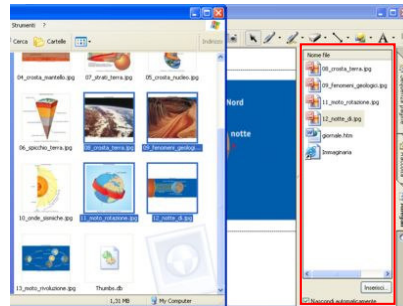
Strumenti ?

Cerca Cartelle

Indirizzo

04_crosta_mantello.jpg
07_strati_terra.jpg
05_crosta_nucleo.jpg

06_spicchio_terra.jpg
08_crosta_terra.jpg
09_fenomeni_geologi...

10_onde_sismiche.jpg
11_moto_rotazione.jpg
12_notte_di.jpg

13_moto_rivoluzione.jpg
Thumbs.db

1,31 MB
My Computer

Nord

notte

Nome file
08_crosta_terra.jpg
09_fenomeni_geologici.jpg
11_moto_rotazione.jpg
12_notte_di.jpg
giornale.htm
Immaginaria

Inserisci...

Nascondi automaticamente